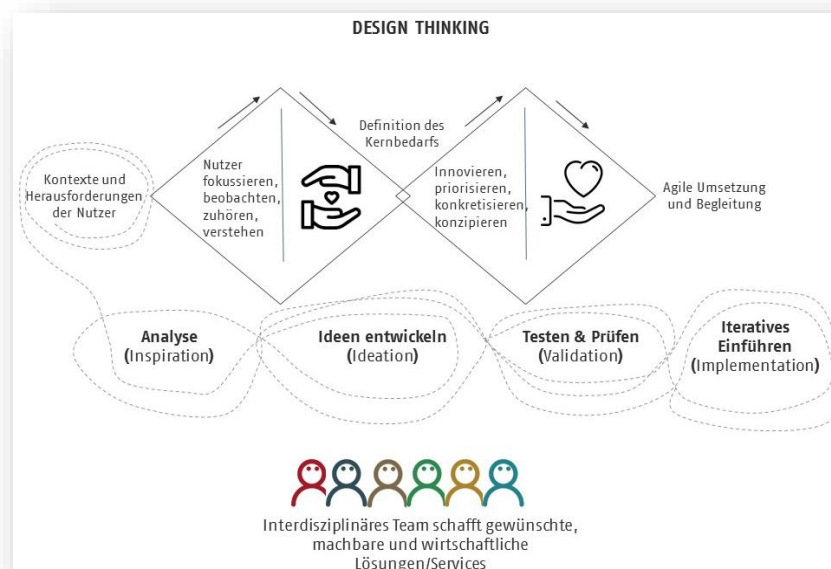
DESIGN THINKING

Kontexte und Herausforderungen der Nutzer

Nutzer fokussieren, beobachten, zuhören, verstehen

Definition des Kernbedarfs

Innovieren, priorisieren, konkretisieren, konzipieren

Agile Umsetzung und Begleitung

Analyse (Inspiration)

Ideen entwickeln (Ideation)

Testen & Prüfen (Validation)

Iteratives Einführen (Implementation)

Interdisziplinäres Team schafft gewünschte, machbare und wirtschaftliche Lösungen/Services